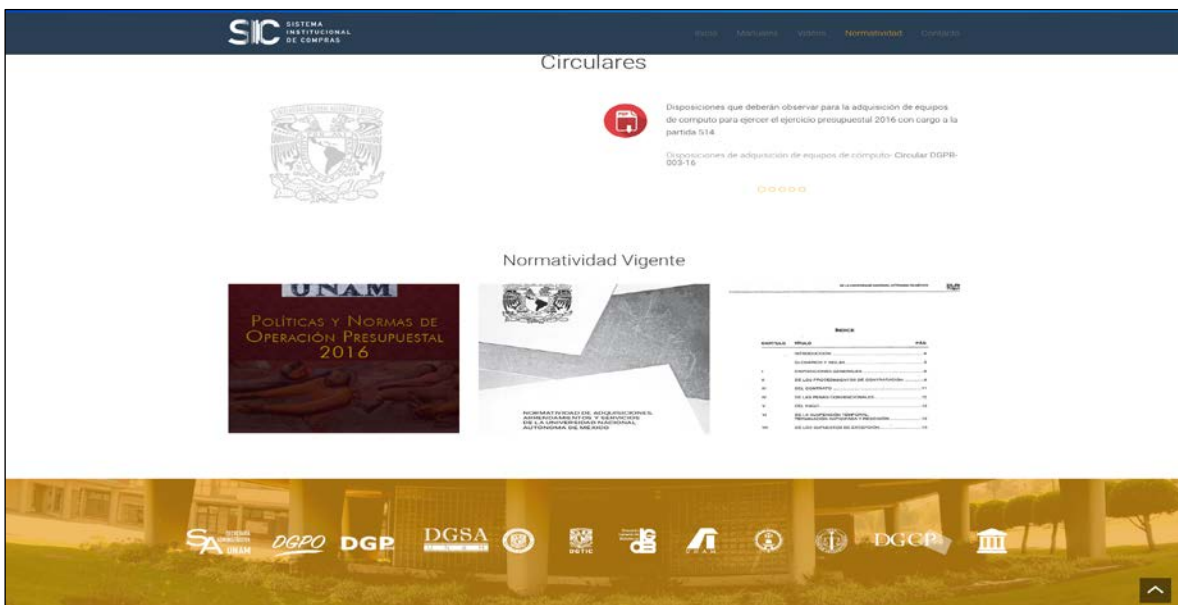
SIC SISTEMA INSTITUCIONAL DE COMPRAS

Inicio Manuales Videos Normatividad Contacto

Circulares

Disposiciones que deberán observar para la adquisición de equipos de computo para ejercer el ejercicio presupuestal 2016 con cargo a la partida 514.

Disposiciones de adquisición de equipos de computo- Circular DGPR-003-16

Normatividad Vigente

UNAM

Políticas y Normas de Operación Presupuestal 2016

NORMATIVIDAD DE ADQUISICIONES, ARRENDAMIENTOS Y SERVICIOS DE LA UNIVERSIDAD NACIONAL AUTÓNOMA DE MÉXICO

ÍNDICE

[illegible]

SA UNAM DGPO DGP DGSA DGTIC DGCP